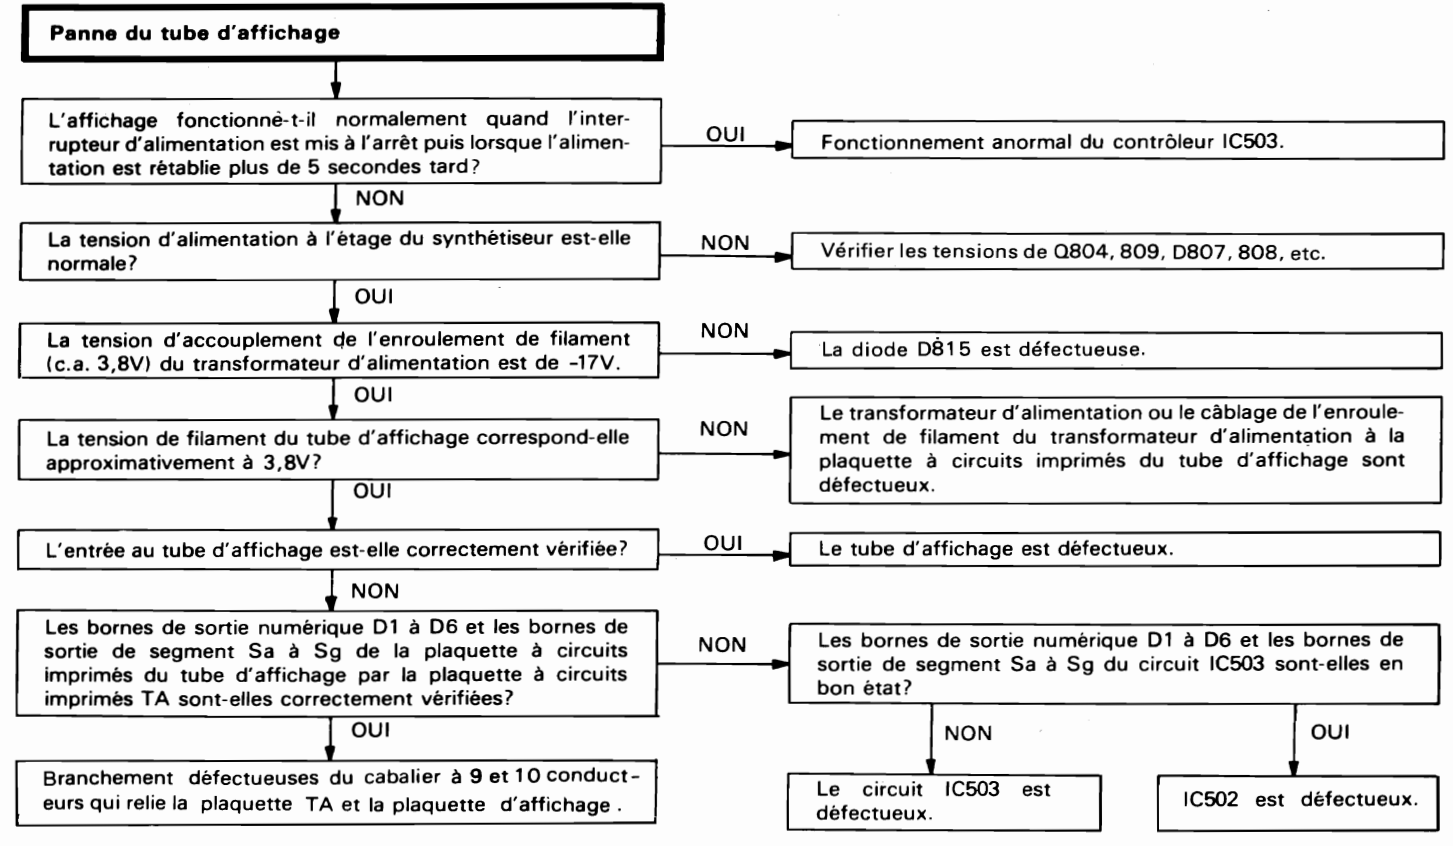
Panne du tube d'affichage

L'affichage fonctionnė-t-il normalement quand l'interrupteur d'alimentation est mis à l'arrêt puis lorsque l'alimentation est rétablie plus de 5 secondes tard?

OUI

Fonctionnement anormal du contrôleur IC503.

NON

La tension d'alimentation à l'étage du synthétiseur est-elle normale?

NON

Vérifier les tensions de Q804, 809, D807, 808, etc.

OUI

La tension d'accouplement de l'enroulement de filament (c.a. 3,8V) du transformateur d'alimentation est de -17V.

NON

La diode D815 est défectueuse.

OUI

La tension de filament du tube d'affichage correspond-elle approximativement à 3,8V?

NON

Le transformateur d'alimentation ou le câblage de l'enroulement de filament du transformateur d'alimentation à la plaquette à circuits imprimés du tube d'affichage sont défectueux.

OUI

L'entrée au tube d'affichage est-elle correctement vérifiée?

OUI

Le tube d'affichage est défectueux.

NON

Les bornes de sortie numérique D1 à D6 et les bornes de sortie de segment Sa à Sg de la plaquette à circuits imprimés du tube d'affichage par la plaquette à circuits imprimés TA sont-elles correctement vérifiées?

NON

Les bornes de sortie numérique D1 à D6 et les bornes de sortie de segment Sa à Sg du circuit IC503 sont-elles en bon état?

NON

OUI

OUI

Branchement défectueuses du cabalier à 9 et 10 conducteurs qui relie la plaquette TA et la plaquette d'affichage.

Le circuit IC503 est défectueux.

IC502 est défectueux.